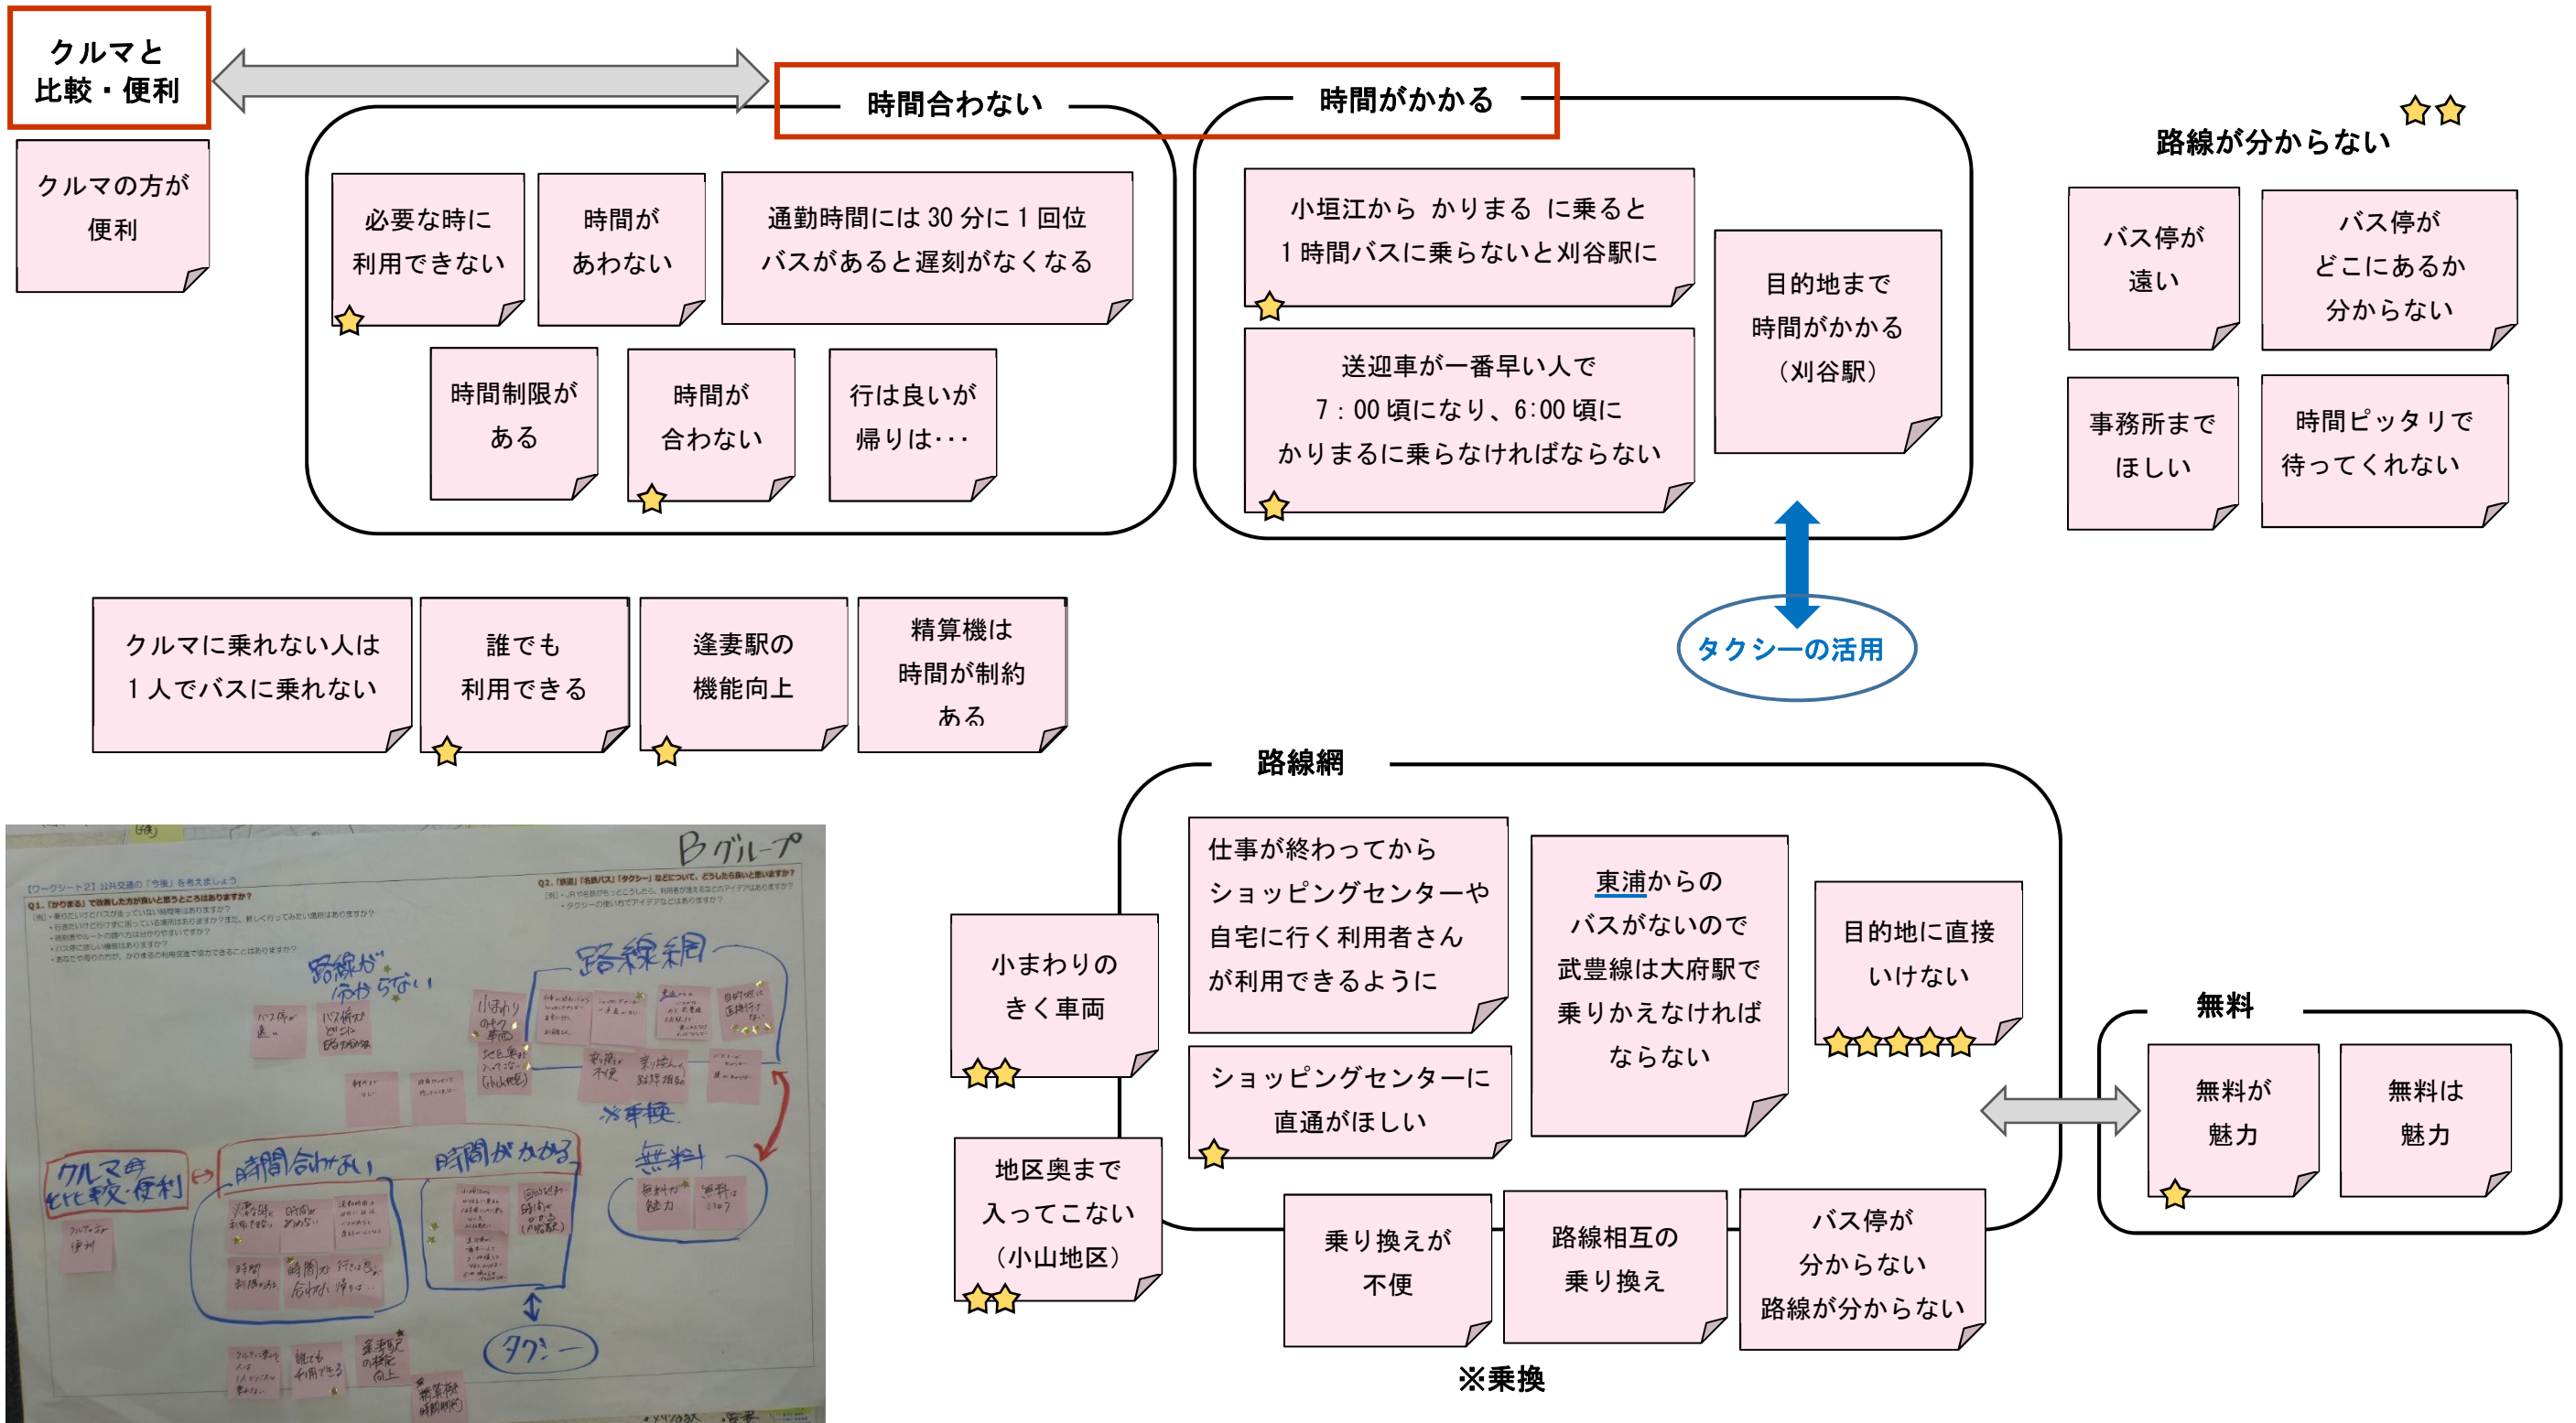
クルマと比較・便利

クルマの方が便利

時間合わない

必要な時に利用できない

時間があわない

通勤時間には 30 分に 1 回位バスがあると遅刻がなくなる

時間制限がある

時間が合わない

行は良いが帰りは･･･

時間がかかる

小垣江から かりまる に乗ると 1 時間バスに乗らないと刈谷駅に

送迎車が一番早い人で 7：00 頃になり、6:00 頃にかりまるに乗らなければならない

目的地まで時間がかかる（刈谷駅）

路線が分からない

バス停が遠い

バス停がどこにあるか分からない

事務所までほしい

時間ピッタリで待ってくれない

クルマに乗れない人は 1 人でバスに乗れない

誰でも利用できる

逢妻駅の機能向上

精算機は時間が制約ある

タクシーの活用

路線網

小まわりのきく車両

仕事が終わってからショッピングセンターや自宅に行く利用者さんが利用できるように

東浦からのバスがないので武豊線は大府駅で乗りかえなければならない

目的地に直接いけない

ショッピングセンターに直通がほしい

地区奥まで入ってこない（小山地区）

乗り換えが不便

路線相互の乗り換え

バス停が分からない路線が分からない

※乗換

無料

無料が魅力

無料は魅力

Bグループ

路線が分からない

路線網

※乗換

クルマと比較・便利

時間合わない

時間がかかる

無料

タクシー

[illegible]